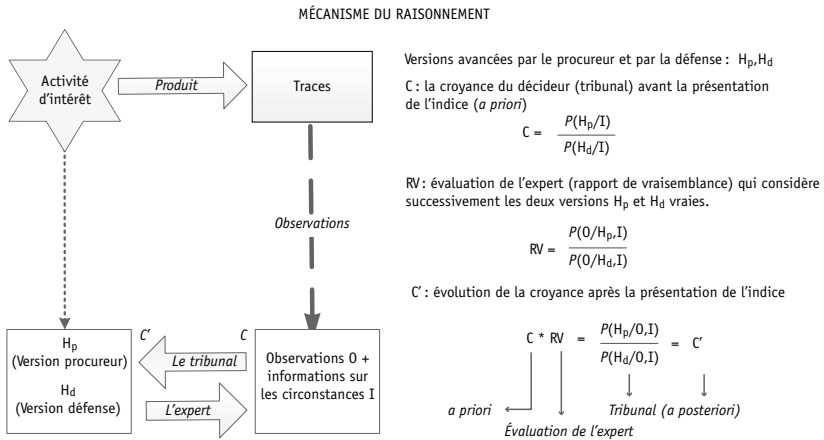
MÉCANISME DU RAISONNEMENT

Activité d'intérêt

Produit

Traces

Observations

$H_p$ (Version procureur)

$H_d$ (Version défense)

C'

Le tribunal

C

L'expert

Observations O + informations sur les circonstances I

Versions avancées par le procureur et par la défense : $H_p, H_d$

C : la croyance du décideur (tribunal) avant la présentation de l'indice (*a priori*)

$C = \frac{P(H_p/I)}{P(H_d/I)}$

RV : évaluation de l'expert (rapport de vraisemblance) qui considère successivement les deux versions $H_p$ et $H_d$ vraies.

$RV = \frac{P(O/H_p,I)}{P(O/H_d,I)}$

C' : évolution de la croyance après la présentation de l'indice

$C * RV = \frac{P(H_p/O,I)}{P(H_d/O,I)} = C'$

a priori

Tribunal (a posteriori)

Évaluation de l'expert